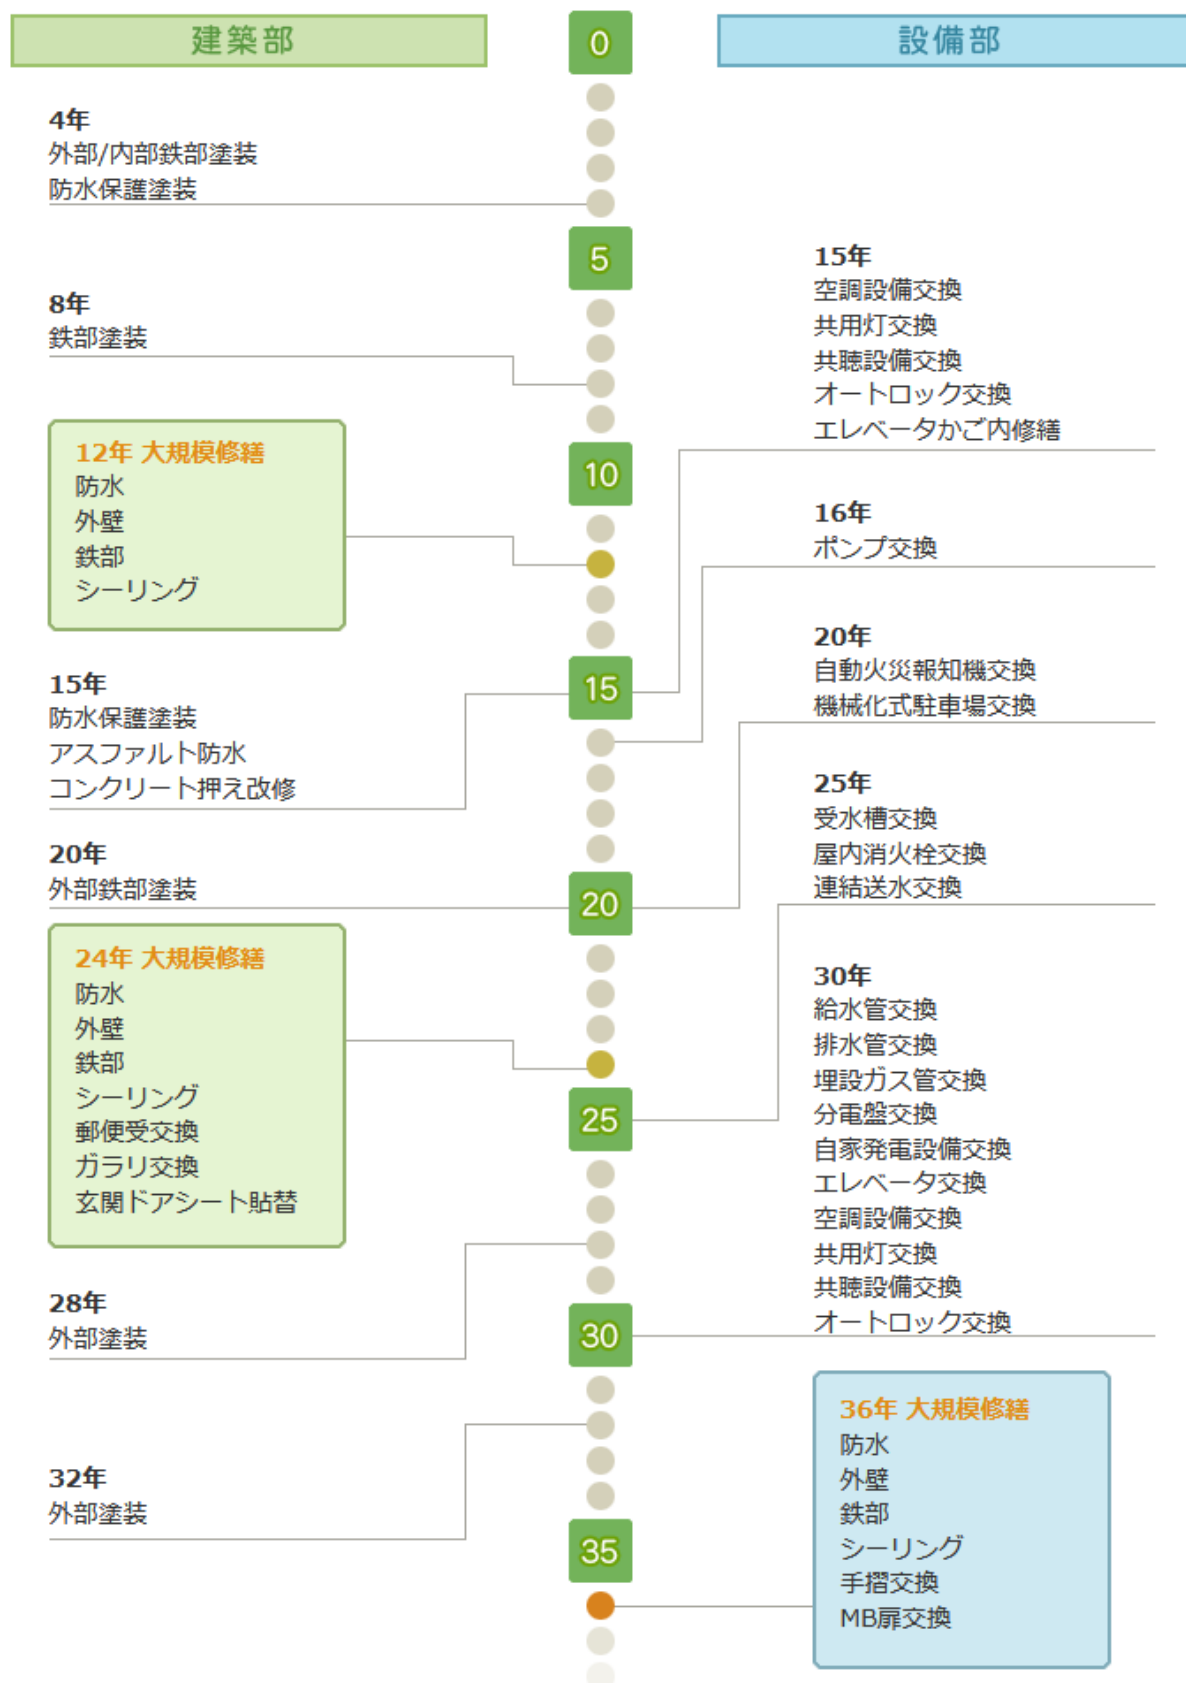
建築部

0

設備部

4年
外部/内部鉄部塗装
防水保護塗装

5

15年
空調設備交換
共用灯交換
共聴設備交換
オートロック交換
エレベータかご内修繕

8年
鉄部塗装

12年 大規模修繕
防水
外壁
鉄部
シーリング

10

16年
ポンプ交換

20年
自動火災報知機交換
機械化式駐車場交換

15年
防水保護塗装
アスファルト防水
コンクリート押え改修

15

25年
受水槽交換
屋内消火栓交換
連結送水交換

20年
外部鉄部塗装

20

24年 大規模修繕
防水
外壁
鉄部
シーリング
郵便受交換
ガラリ交換
玄関ドアシート貼替

30年
給水管交換
排水管交換
埋設ガス管交換
分電盤交換
自家発電設備交換
エレベータ交換
空調設備交換
共用灯交換
共聴設備交換
オートロック交換

25

28年
外部塗装

30

36年 大規模修繕
防水
外壁
鉄部
シーリング
手摺交換
MB扉交換

32年
外部塗装

35